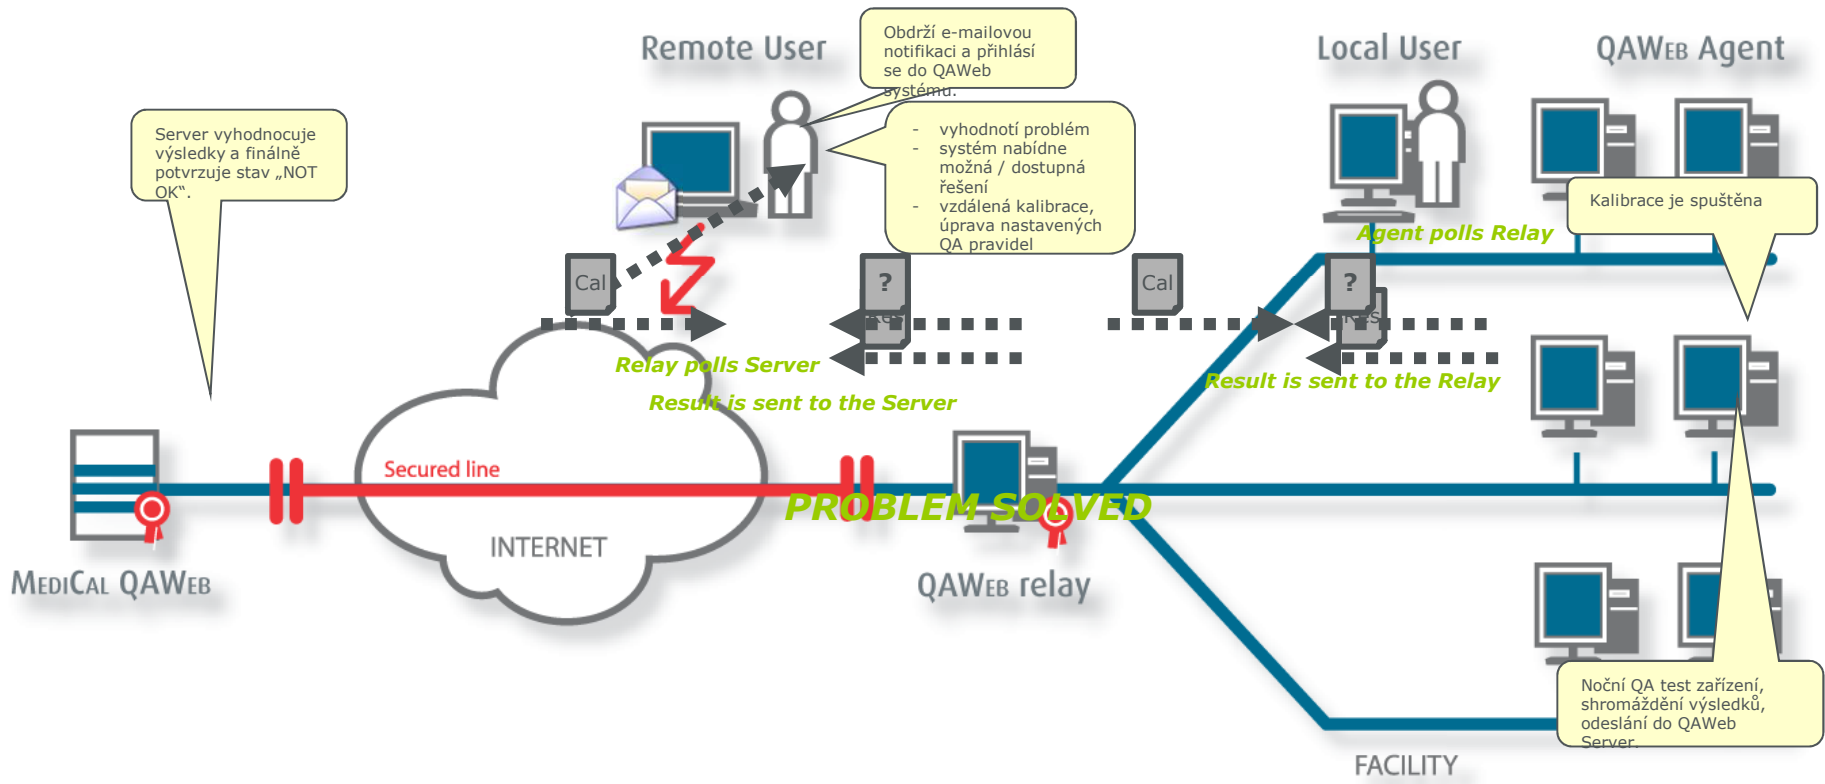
Remote User

Obdrží e-mailovou notifikaci a přihlásí se do QAWeb systému.

Local User

QAWeb Agent

Server vyhodnocuje výsledky a finálně potvrzuje stav „NOT OK".

- vyhodnotí problém
- systém nabídne možná / dostupná řešení
- vzdálená kalibrace, úprava nastavených QA pravidel

Kalibrace je spuštěna

Agent polls Relay

Cal

?

Cal

?

Relay polls Server

Result is sent to the Server

Result is sent to the Relay

Secured line

INTERNET

PROBLEM SOLVED

MediCal QAWeb

QAWeb relay

Noční QA test zařízení, shromáždění výsledků, odeslání do QAWeb Server.

FACILITY